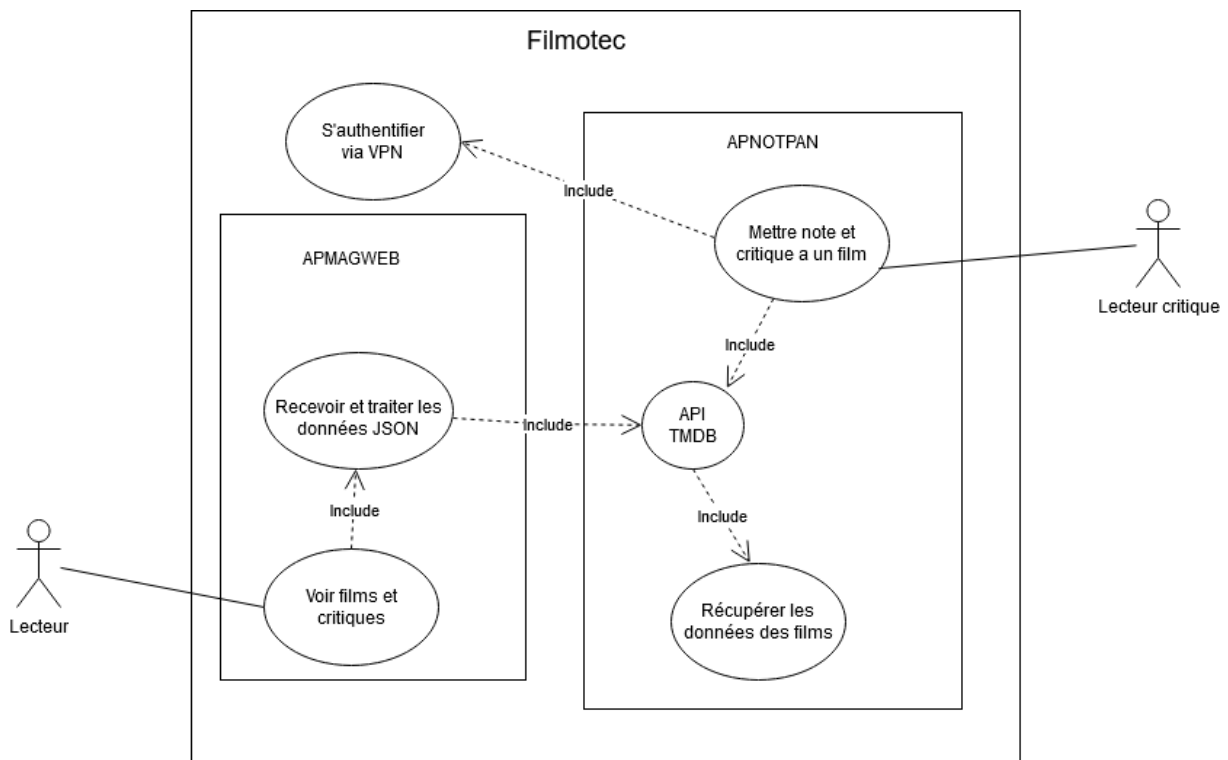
Filmotec

S'authentifier via VPN

APNOTPAN

Include

Mettre note et critique a un film

Lecteur critique

APMAGWEB

Include

Recevoir et traiter les données JSON

Include

API TMDB

Include

Include

Voir films et critiques

Lecteur

Récupérer les données des films